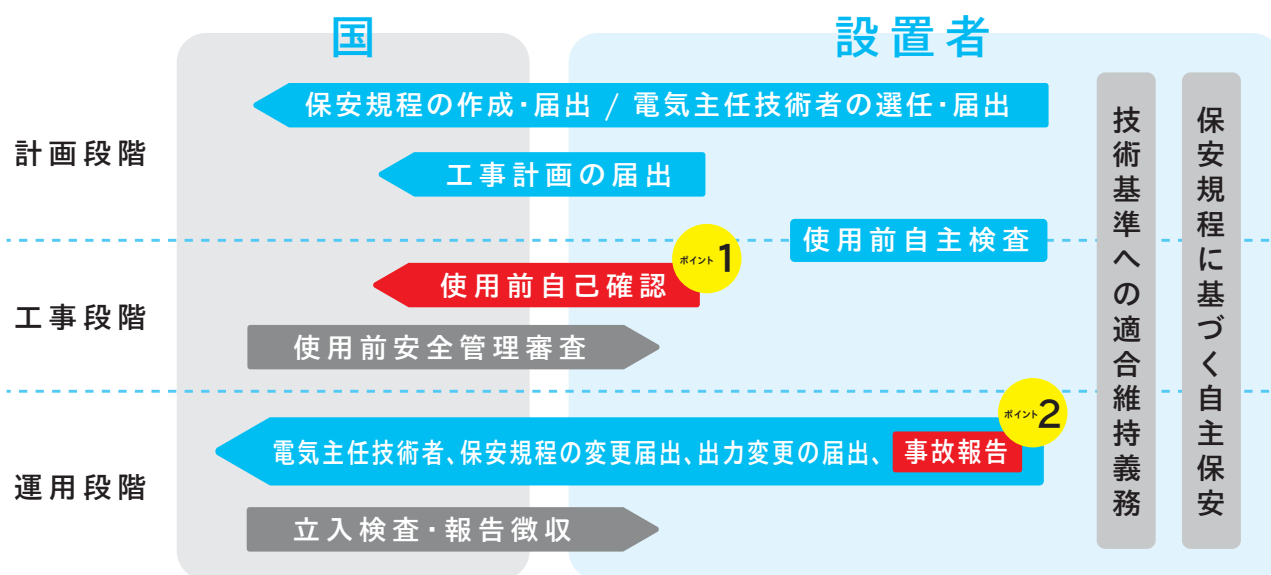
国

設置者

計画段階

保安規程の作成・届出 / 電気主任技術者の選任・届出

工事計画の届出

使用前自主検査

工事段階

ポイント1

使用前自己確認

使用前安全管理審査

ポイント2

運用段階

電気主任技術者、保安規程の変更届出、出力変更の届出、事故報告

立入検査・報告徴収

技術基準への適合維持義務

保安規程に基づく自主保安